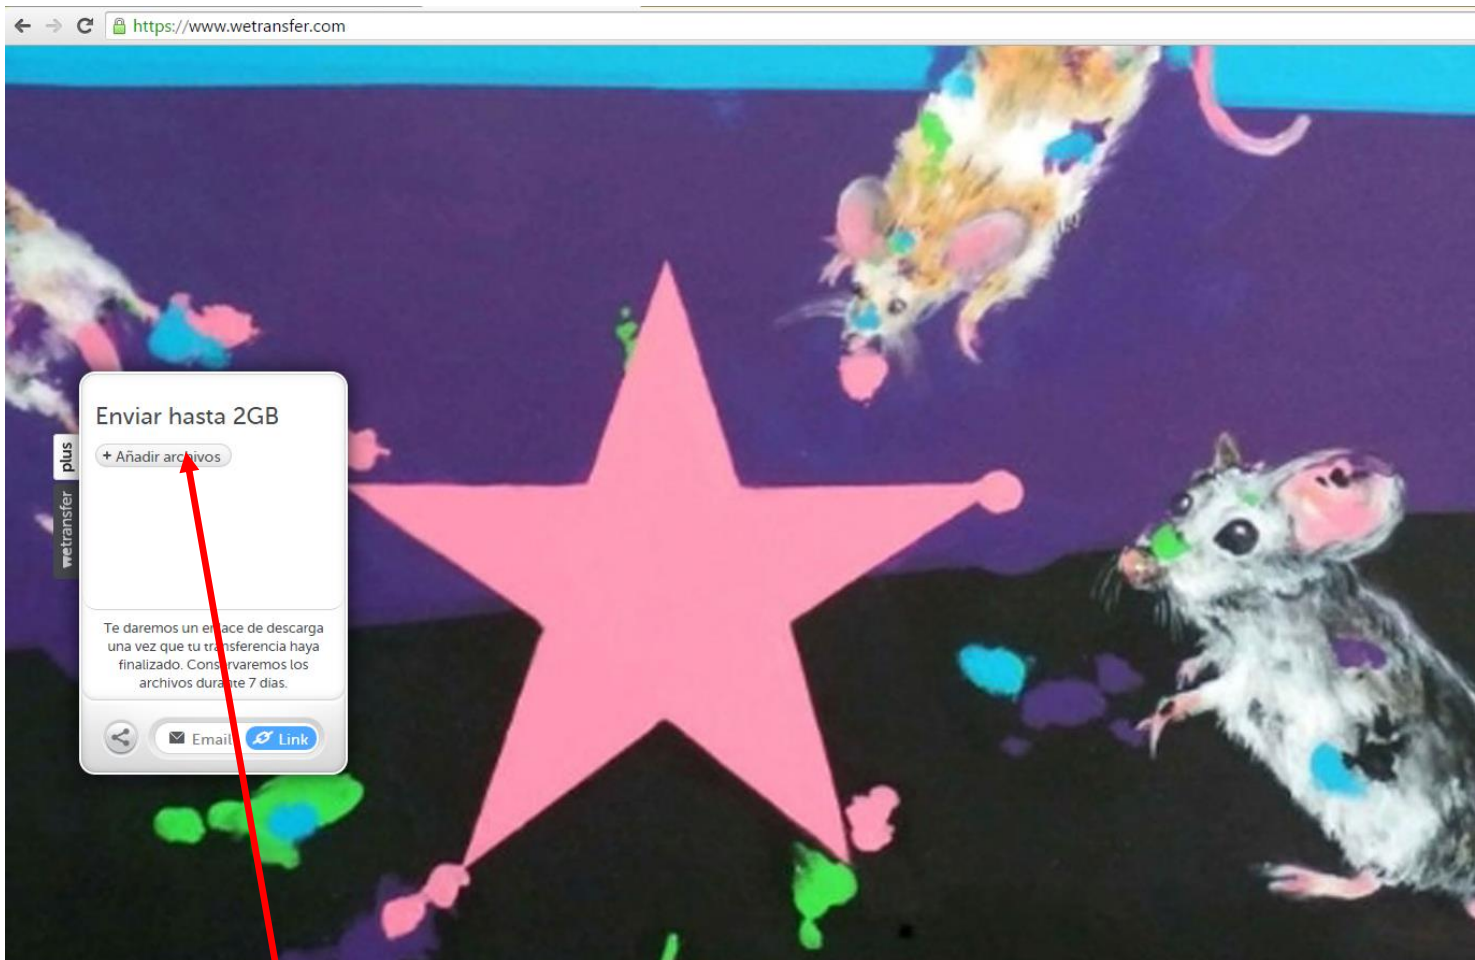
https://www.wetransfer.com

plus
wetransfer

Enviar hasta 2GB

+ Añadir archivos

Te daremos un enlace de descarga una vez que tu transferencia haya finalizado. Conservaremos los archivos durante 7 días.

Email Link